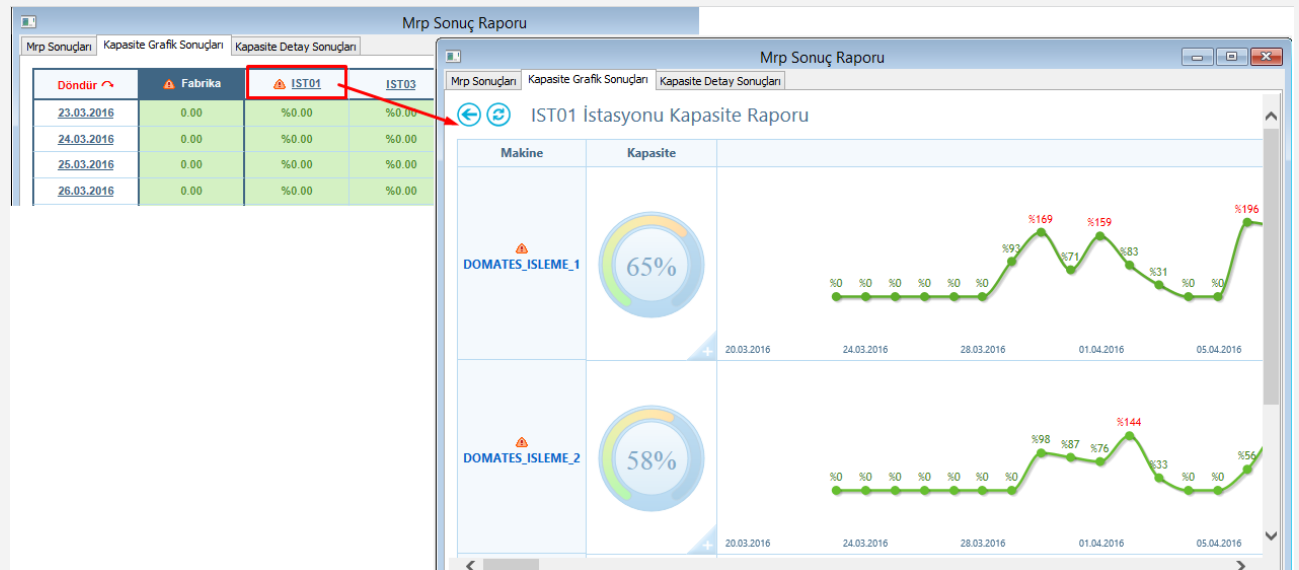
Mrp Sonuç Raporu

Mrp Sonuçları | Kapasite Grafik Sonuçları | Kapasite Detay Sonuçları

| Döndür | Fabrika | IST01 | IST03 |
|---|---|---|---|
| 23.03.2016 | 0.00 | %0.00 | %0.00 |
| 24.03.2016 | 0.00 | %0.00 | %0.00 |
| 25.03.2016 | 0.00 | %0.00 | %0.00 |
| 26.03.2016 | 0.00 | %0.00 | %0.00 |

Mrp Sonuç Raporu

Mrp Sonuçları | Kapasite Grafik Sonuçları | Kapasite Detay Sonuçları

IST01 İstasyonu Kapasite Raporu

| Makine | Kapasite |
|---|---|
| DOMATES_ISLEME_1 | 65% |
| DOMATES_ISLEME_2 | 58% |

%0 %0 %0 %0 %0 %0 %93 %169 %71 %159 %83 %31 %0 %0 %196

20.03.2016 24.03.2016 28.03.2016 01.04.2016 05.04.2016

%0 %0 %0 %0 %0 %0 %98 %87 %76 %144 %33 %0 %0 %56

20.03.2016 24.03.2016 28.03.2016 01.04.2016 05.04.2016